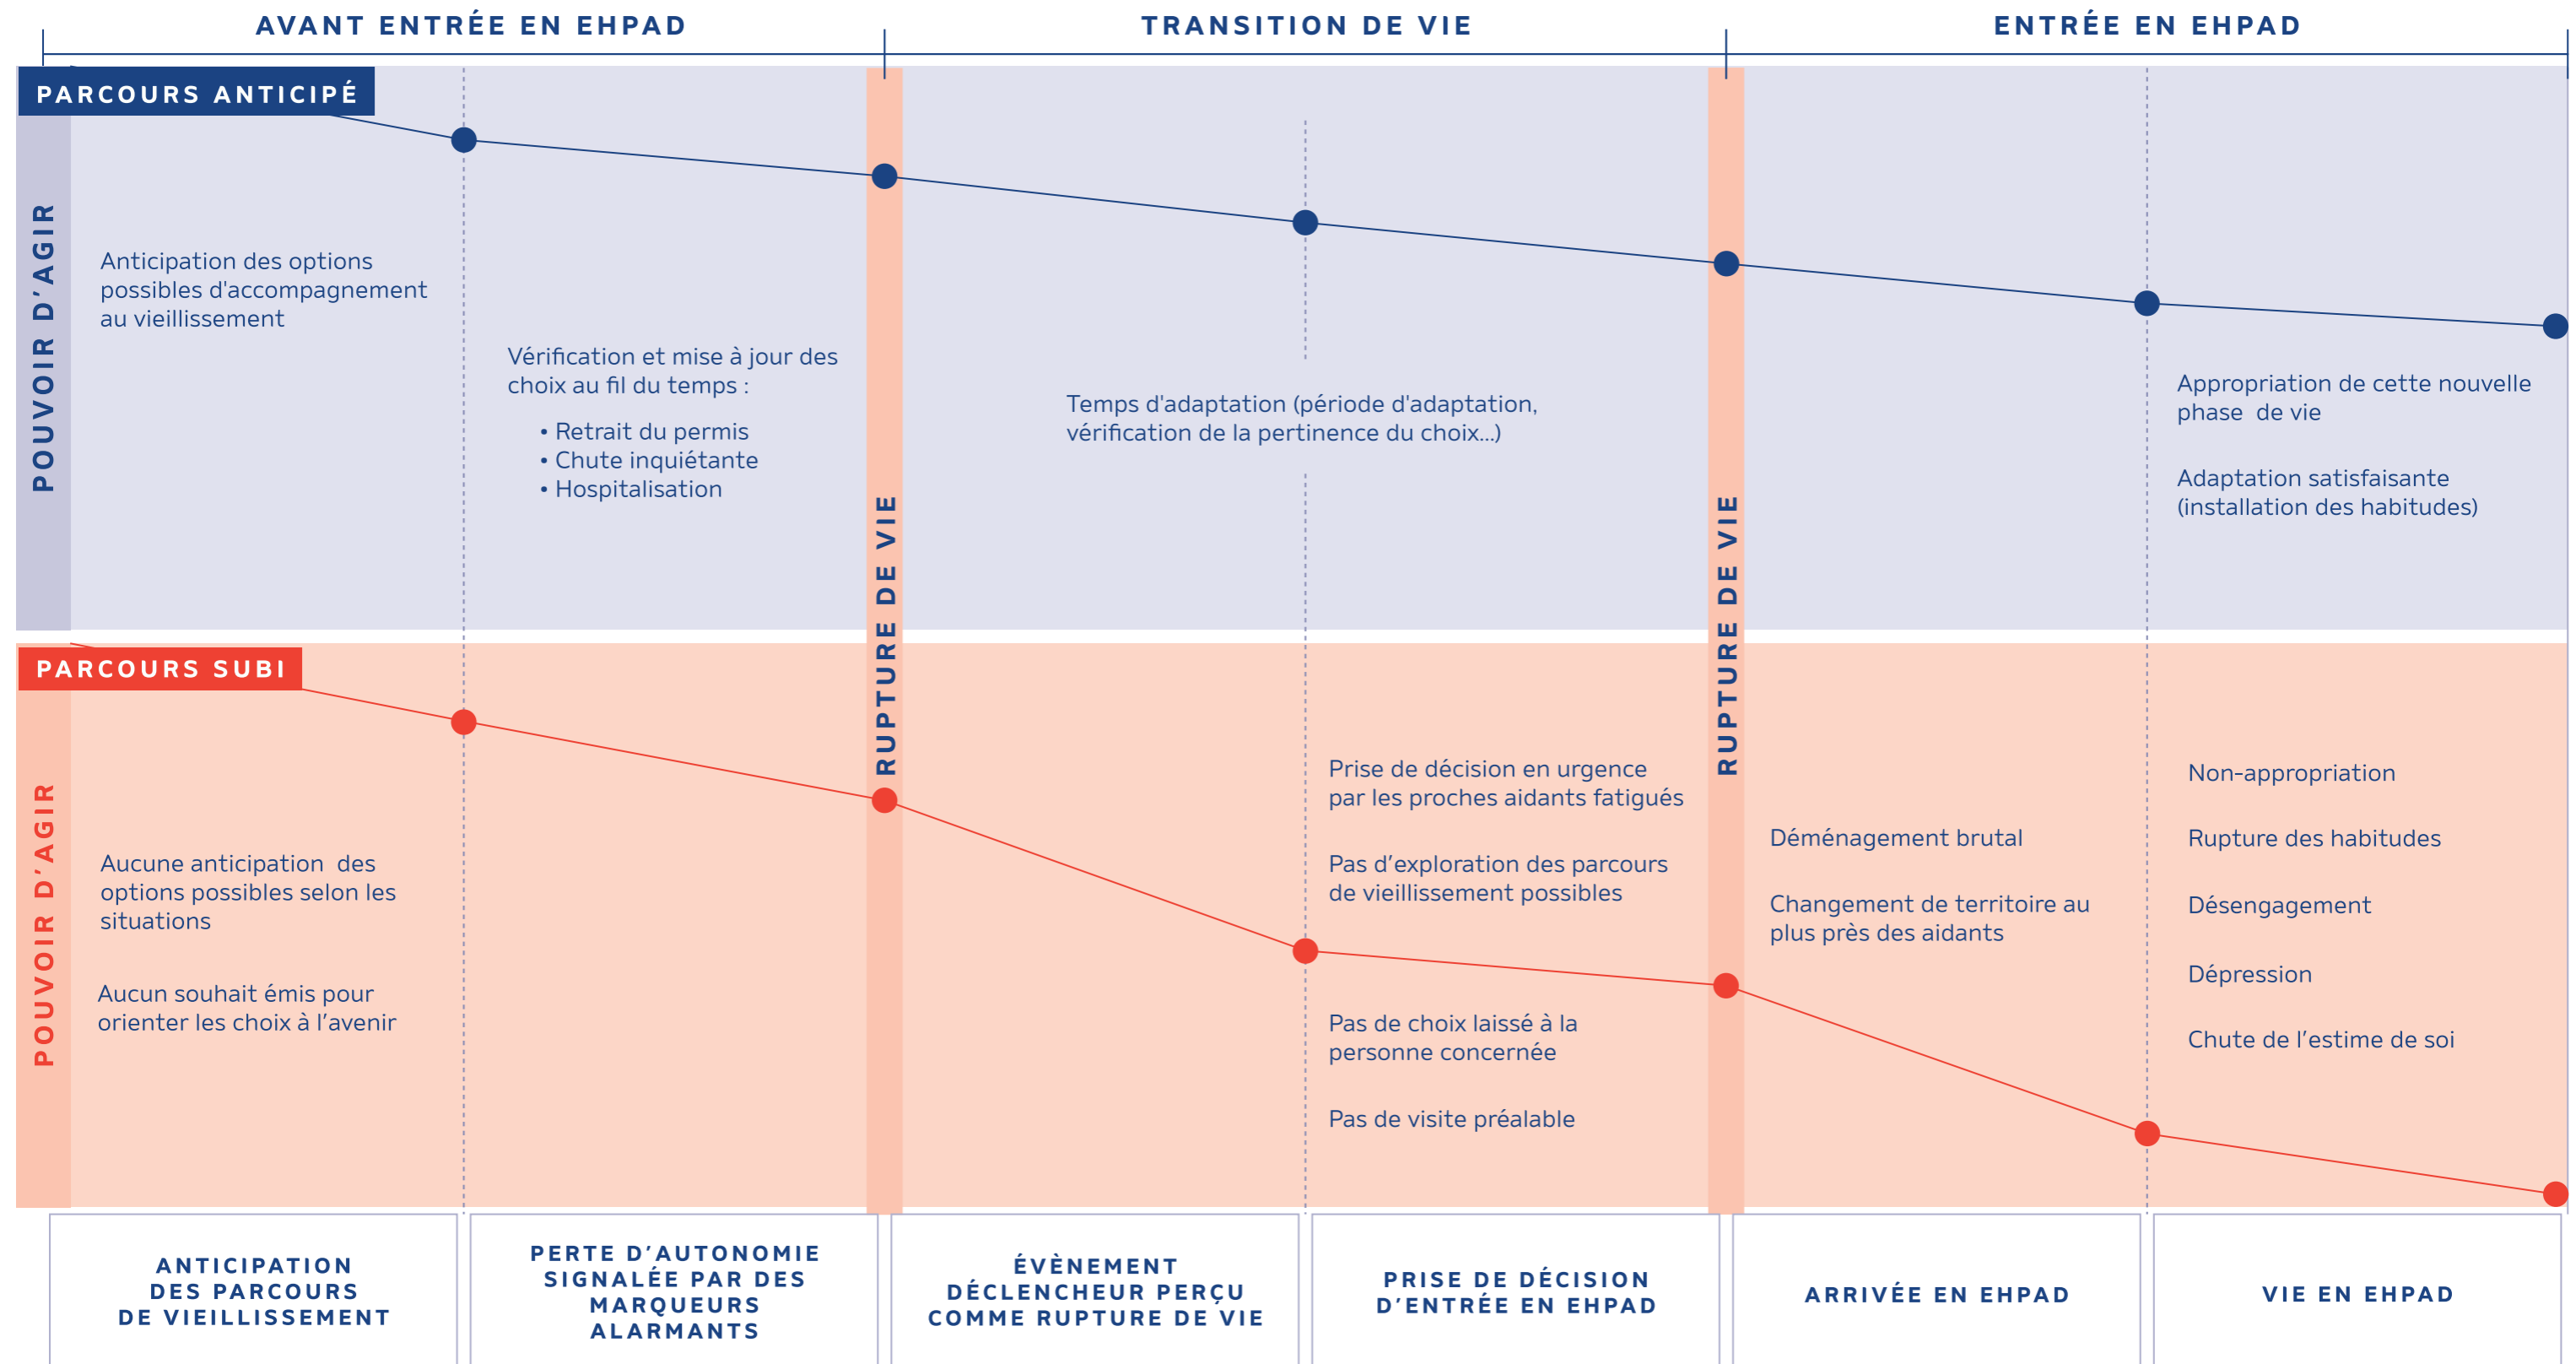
AVANT ENTRÉE EN EHPAD

TRANSITION DE VIE

ENTRÉE EN EHPAD

PARCOURS ANTICIPÉ

POUVOIR D'AGIR

Anticipation des options possibles d'accompagnement au vieillissement

Vérification et mise à jour des choix au fil du temps :

• Retrait du permis
• Chute inquiétante
• Hospitalisation

RUPTURE DE VIE

Temps d'adaptation (période d'adaptation, vérification de la pertinence du choix...)

RUPTURE DE VIE

Appropriation de cette nouvelle phase de vie

Adaptation satisfaisante (installation des habitudes)

PARCOURS SUBI

POUVOIR D'AGIR

Aucune anticipation des options possibles selon les situations

Aucun souhait émis pour orienter les choix à l'avenir

Prise de décision en urgence par les proches aidants fatigués

Pas d'exploration des parcours de vieillissement possibles

Pas de choix laissé à la personne concernée

Pas de visite préalable

Déménagement brutal

Changement de territoire au plus près des aidants

Non-appropriation

Rupture des habitudes

Désengagement

Dépression

Chute de l'estime de soi

ANTICIPATION DES PARCOURS DE VIEILLISSEMENT

PERTE D'AUTONOMIE SIGNALÉE PAR DES MARQUEURS ALARMANTS

ÉVÈNEMENT DÉCLENCHEUR PERÇU COMME RUPTURE DE VIE

PRISE DE DÉCISION D'ENTRÉE EN EHPAD

ARRIVÉE EN EHPAD

VIE EN EHPAD